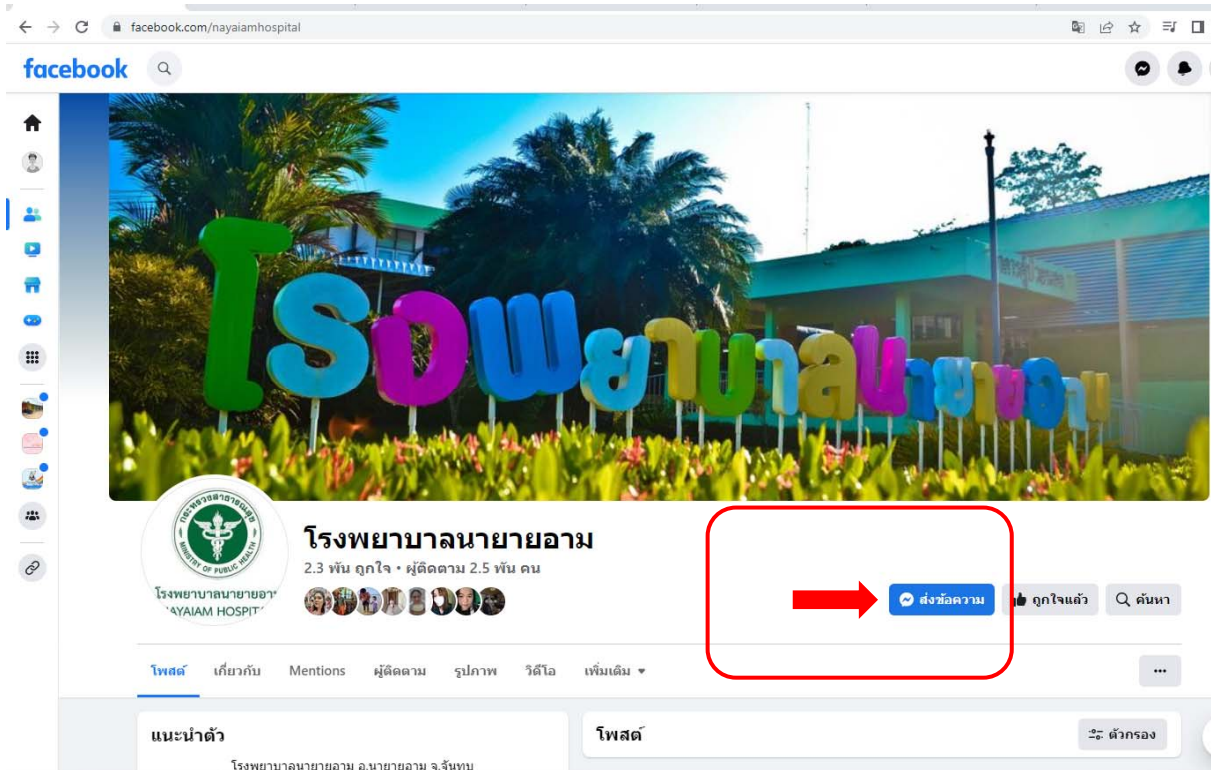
facebook.com/nayaiamhospital

facebook

โรงพยาบาลนายายอาม

กระทรวงสาธารณสุข
MINISTRY OF PUBLIC HEALTH
โรงพยาบาลนายายอา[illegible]
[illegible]AYAIAM HOSPIT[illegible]

โรงพยาบาลนายายอาม
2.3 พัน ถูกใจ • ผู้ติดตาม 2.5 พัน คน

ส่งข้อความ
ถูกใจแล้ว
ค้นหา

โพสต์ เกี่ยวกับ Mentions ผู้ติดตาม รูปภาพ วิดีโอ เพิ่มเติม

...

แนะนำตัว
โรงพยาบาลนายายอาม อ.นายายอาม จ.จันทบ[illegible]

โพสต์
ตัวกรอง